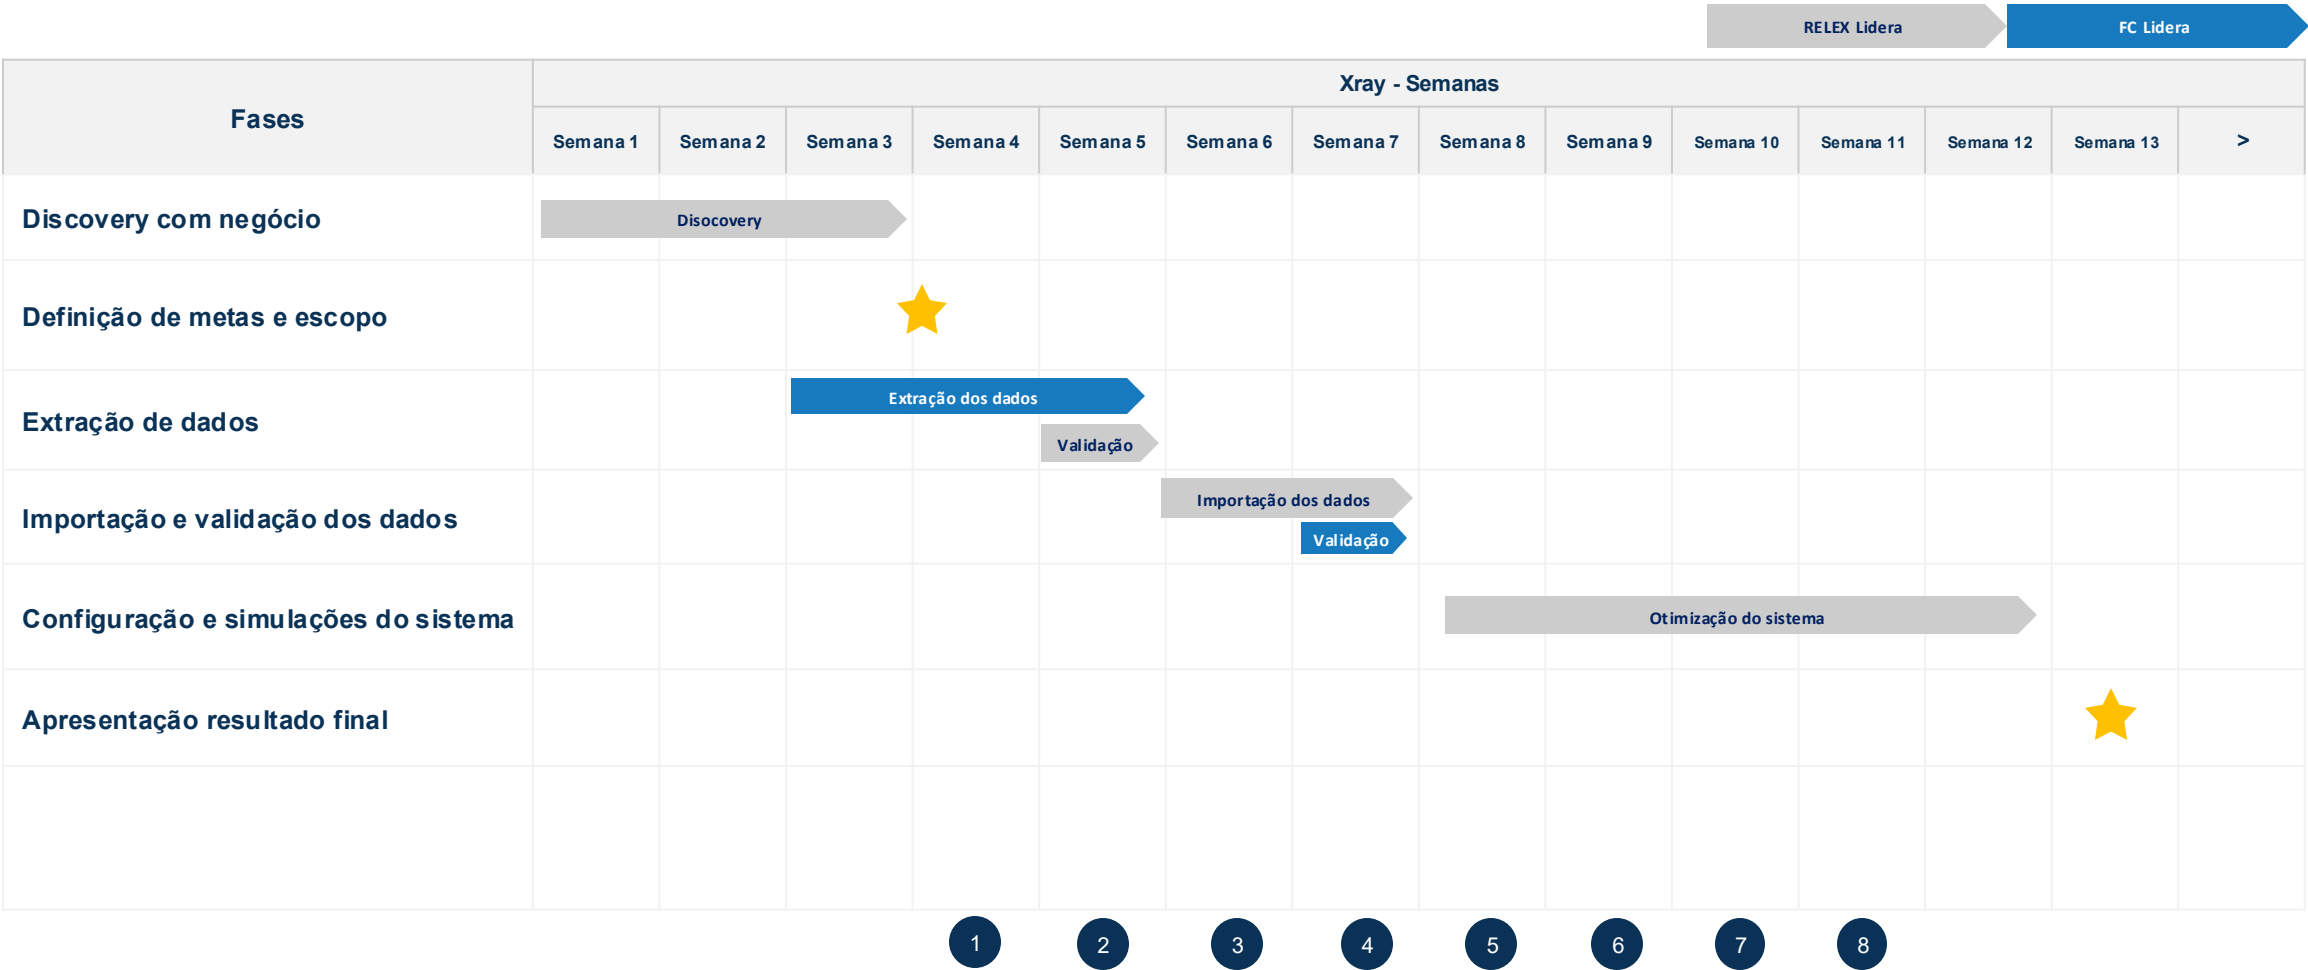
RELEX Lidera FC Lidera

| Fases | Xray - Semanas | | | | | | | | | | | | | |
|---|---|---|---|---|---|---|---|---|---|---|---|---|---|---|
| | Semana 1 | Semana 2 | Semana 3 | Semana 4 | Semana 5 | Semana 6 | Semana 7 | Semana 8 | Semana 9 | Semana 10 | Semana 11 | Semana 12 | Semana 13 | > |
| Discovery com negócio | Disocovery | | | | | | | | | | | | | |
| Definição de metas e escopo | | | | | | | | | | | | | | |
| Extração de dados | | | Extração dos dados | | Validação | | | | | | | | | |
| Importação e validação dos dados | | | | | | Importação dos dados | Validação | | | | | | | |
| Configuração e simulações do sistema | | | | | | | | Otimização do sistema | | | | | | |
| Apresentação resultado final | | | | | | | | | | | | | | |

1 2 3 4 5 6 7 8